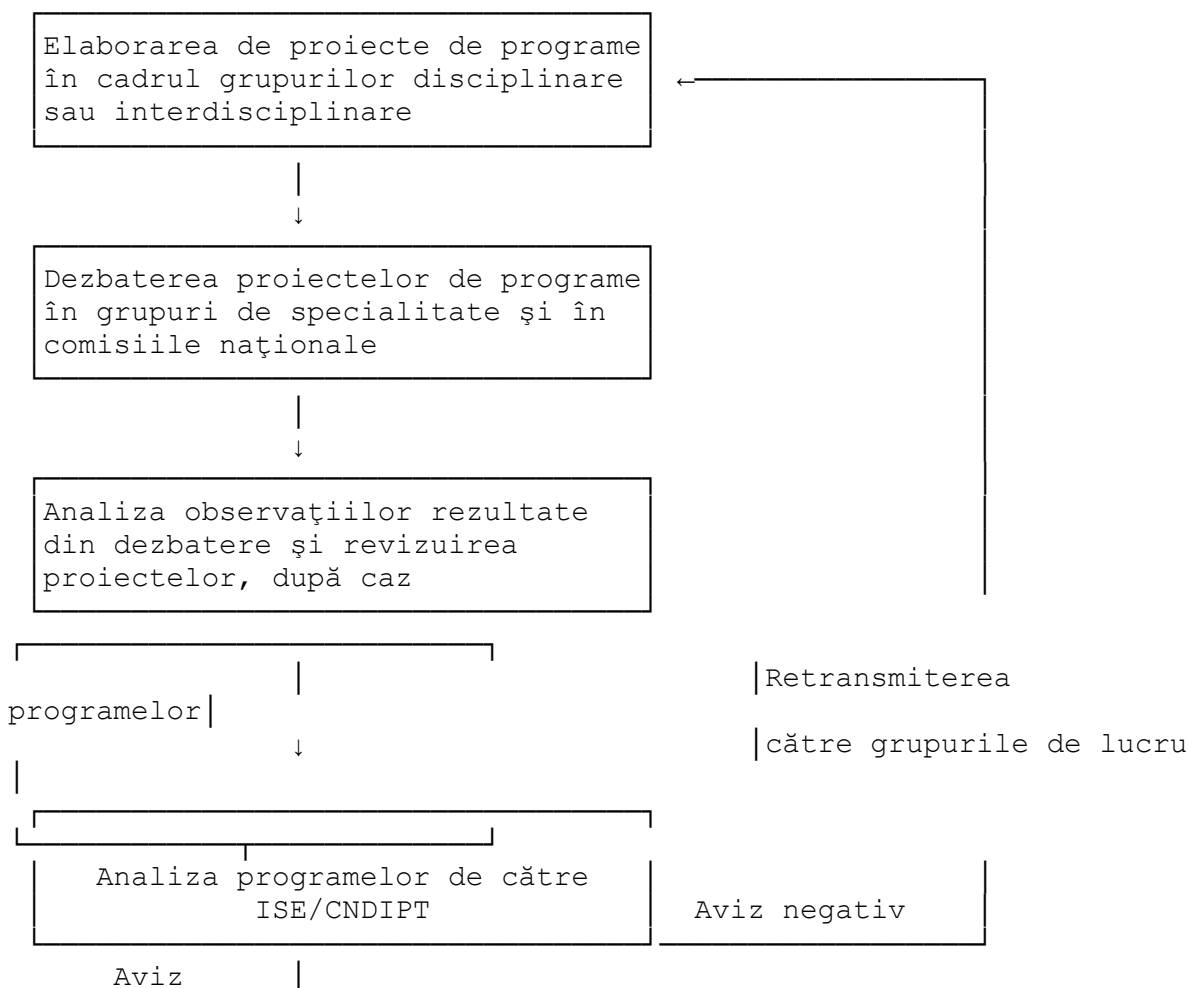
Elaborarea de proiecte de programe în cadrul grupurilor disciplinare sau interdisciplinare

Dezbaterea proiectelor de programe în grupuri de specialitate şi în comisiile naţionale

Analiza observaţiilor rezultate din dezbatere şi revizuirea proiectelor, după caz

Retransmiterea

programelor

către grupurile de lucru

Analiza programelor de către ISE/CNDIPT

Aviz negativ

Aviz